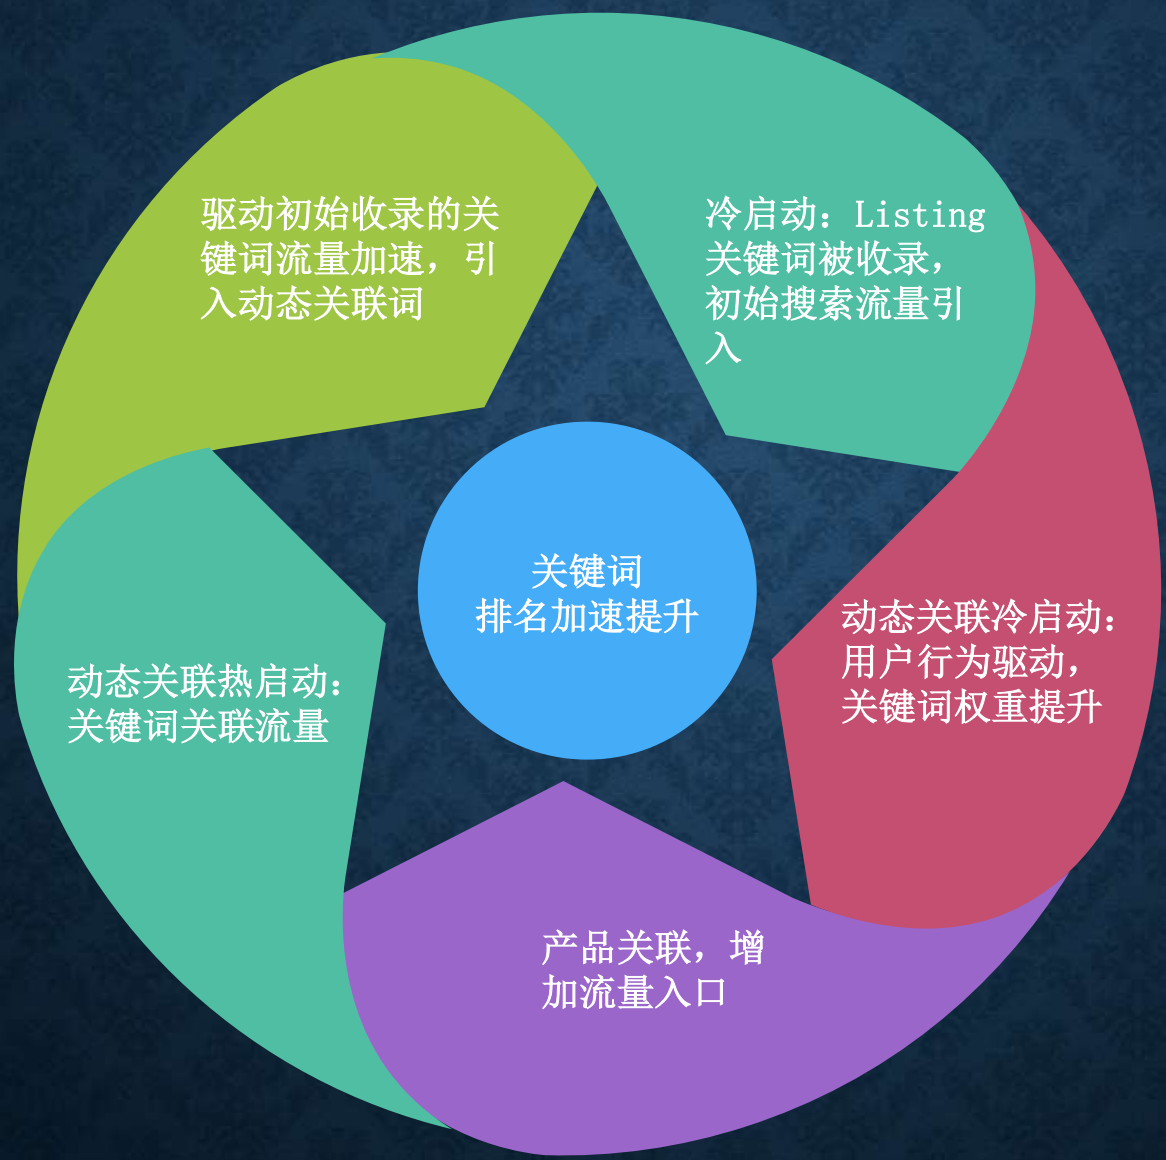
冷启动：Listing关键词被收录，初始搜索流量引入

动态关联冷启动：用户行为驱动，关键词权重提升

产品关联，增加流量入口

动态关联热启动：关键词关联流量

驱动初始收录的关键词流量加速，引入动态关联词

关键词
排名加速提升